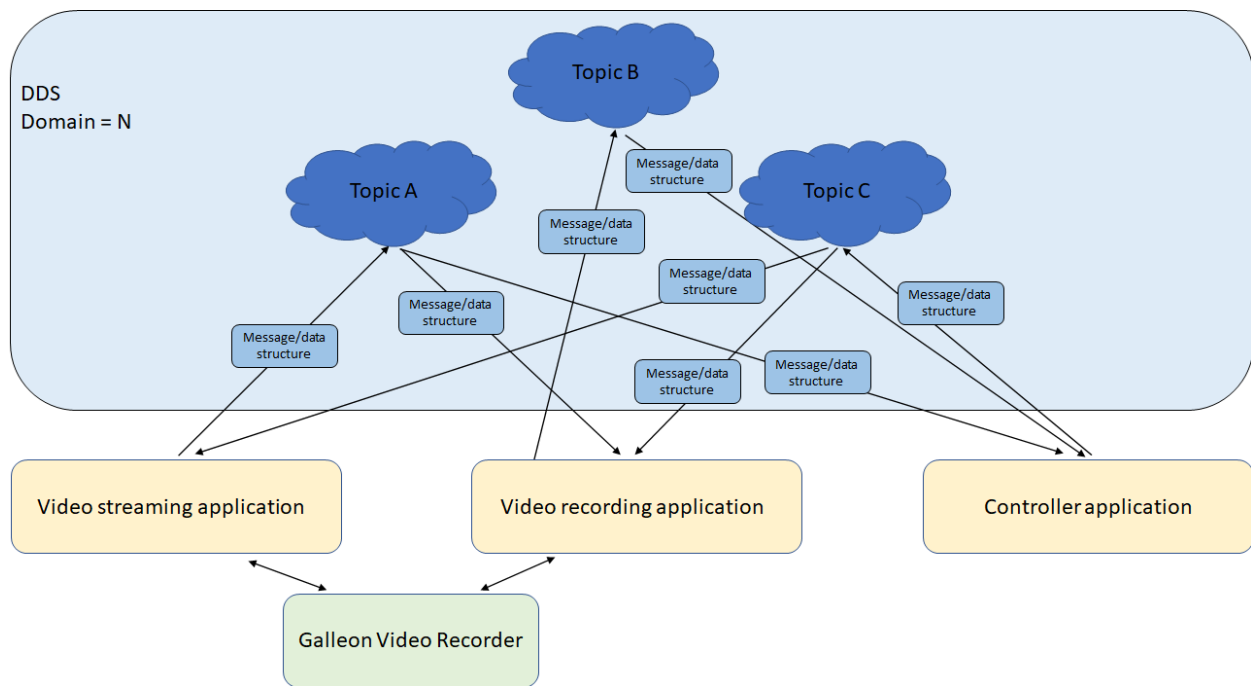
DDS
Domain = N

Topic B

Message/data structure

Topic A

Topic C

Message/data structure

Message/data structure

Message/data structure

Message/data structure

Message/data structure

Message/data structure

Message/data structure

Message/data structure

Video streaming application

Video recording application

Controller application

Galleon Video Recorder